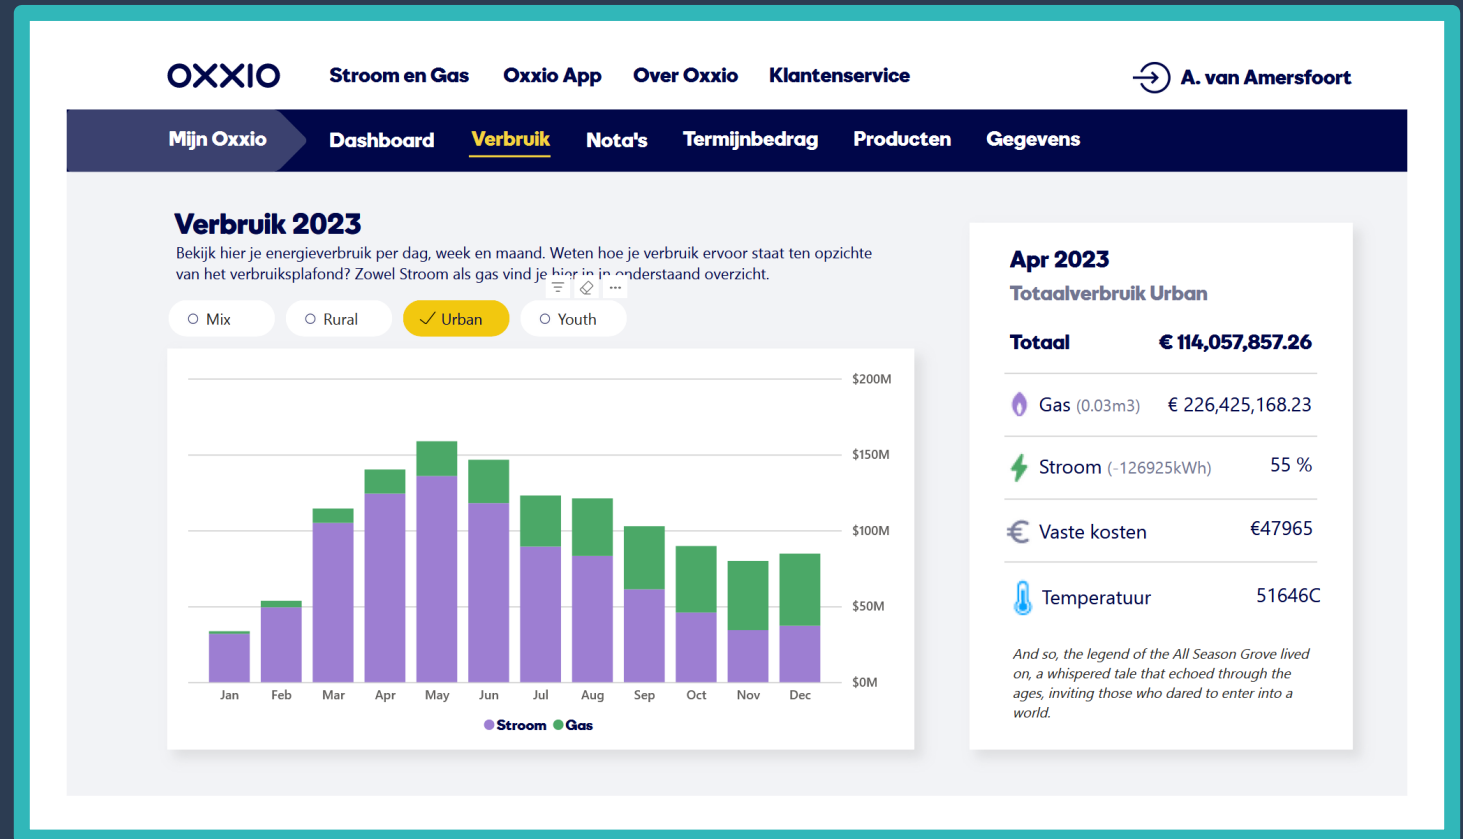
OXXIO Stroom en Gas Oxxio App Over Oxxio Klantenservice

A. van Amersfoort

Mijn Oxxio Dashboard Verbruik Nota's Termijnbedrag Producten Gegevens

Verbruik 2023

Bekijk hier je energieverbruik per dag, week en maand. Weten hoe je verbruik ervoor staat ten opzichte van het verbruiksplafond? Zowel Stroom als gas vind je hier in in onderstaand overzicht.

Mix Rural ✓ Urban Youth

$200M
$150M
$100M
$50M
$0M

Jan Feb Mar Apr May Jun Jul Aug Sep Oct Nov Dec

Stroom Gas

Apr 2023

Totaalverbruik Urban

| Totaal | € 114,057,857.26 |
|---|---|
| Gas (0.03m3) | € 226,425,168.23 |
| Stroom (-126925kWh) | 55 % |
| Vaste kosten | €47965 |
| Temperatuur | 51646C |

And so, the legend of the All Season Grove lived on, a whispered tale that echoed through the ages, inviting those who dared to enter into a world.